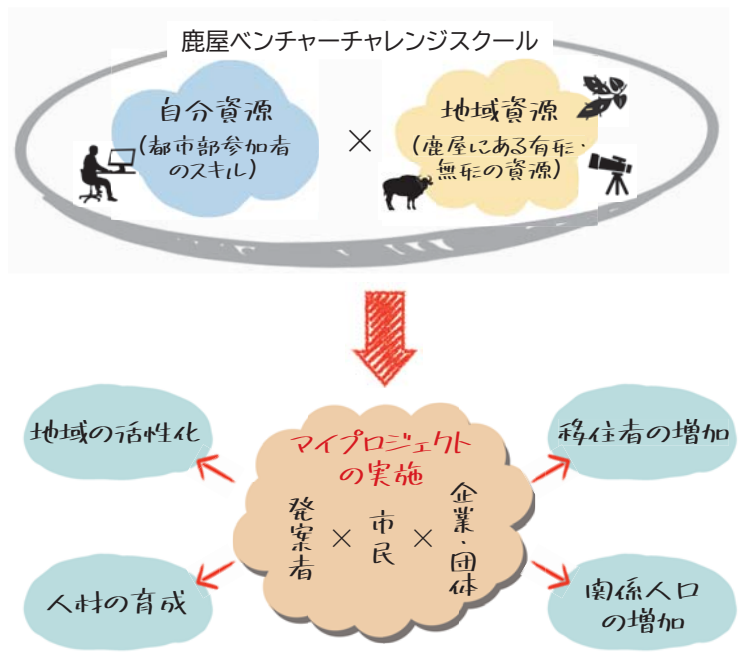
鹿屋ベンチャーチャレンジスクール

自分資源
(都市部参加者のスキル)

×

地域資源
(鹿屋にある有形・無形の資源)

マイプロジェクトの実施

発案者 × 市民 × 企業・団体

地域の活性化

人材の育成

移住者の増加

関係人口の増加